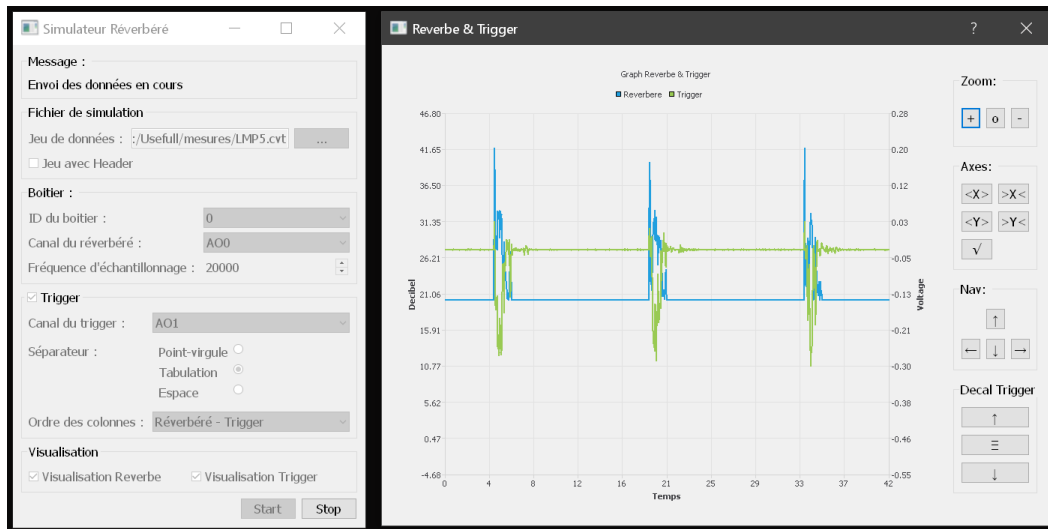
Simulateur Réverbéré

Message :
Envoi des données en cours

Fichier de simulation
Jeu de données : :/Usefull/mesures/LMP5.cvt ...
Jeu avec Header

Boitier :
ID du boitier : 0
Canal du réverbéré : AO0
Fréquence d'échantillonnage : 20000

Trigger
Canal du trigger : AO1
Séparateur : Point-virgule
Tabulation
Espace
Ordre des colonnes : Réverbéré - Trigger

Visualisation
Visualisation Reverbe Visualisation Trigger

Start Stop

Reverbe & Trigger ? ×

Graph Reverbe & Trigger
Reverbere Trigger

Decibel
46.80
41.65
36.50
31.35
26.21
21.06
15.91
10.77
5.62
0.47
-4.68

Voltage
0.28
0.20
0.12
0.03
-0.05
-0.13
-0.21
-0.30
-0.38
-0.46
-0.55

0 4 8 12 16 21 25 29 33 37 42
Temps

Zoom:
+ o -

Axes:
<X> >X<
<Y> >Y<
√

Nav:
↑
← ↓ →

Decal Trigger
↑
Ξ
↓